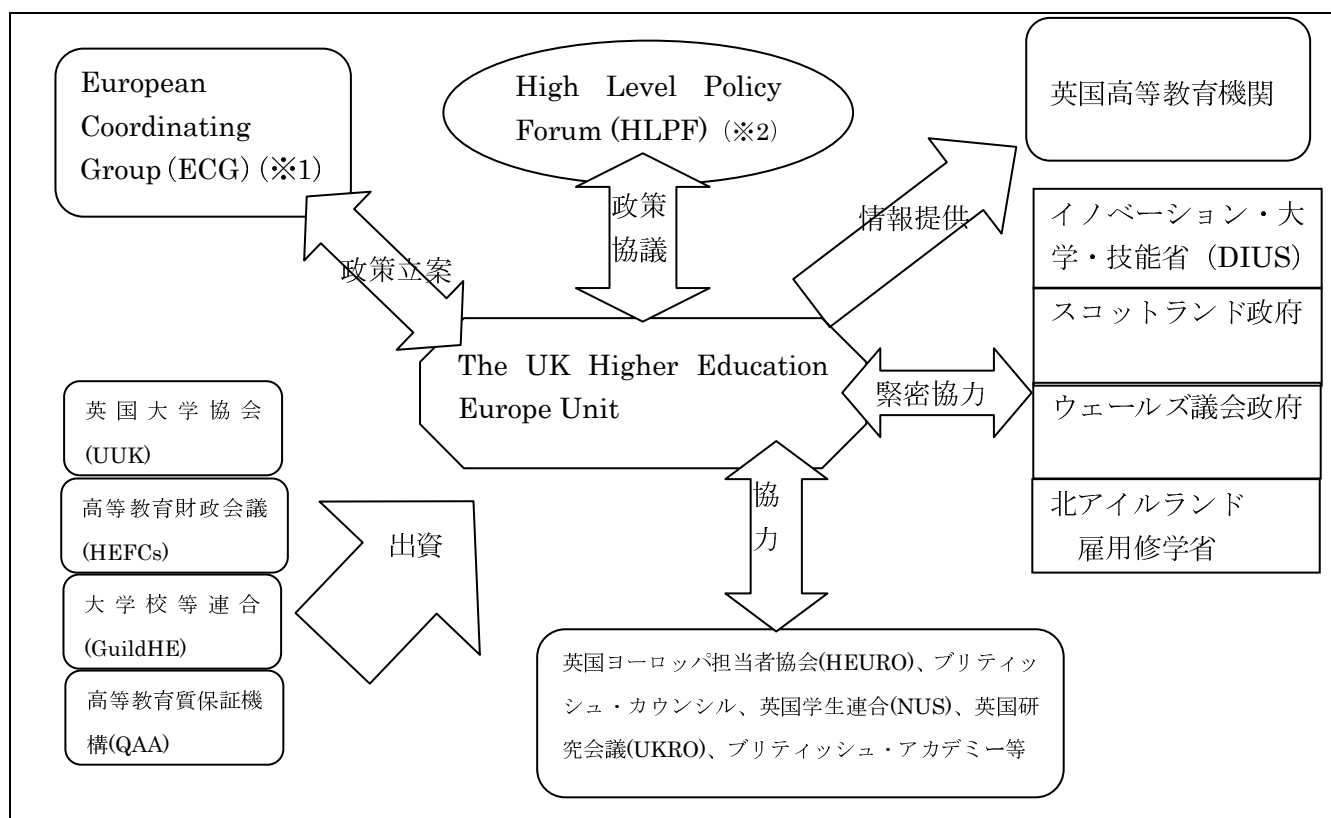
European Coordinating Group (ECG) (※1)

High Level Policy Forum (HLPF) (※2)

英国高等教育機関

政策協議

情報提供

政策立案

イノベーション・大学・技能省 (DIUS)

スコットランド政府

The UK Higher Education Europe Unit

緊密協力

ウェールズ議会政府

北アイルランド雇用修学省

英国大学協会 (UUK)

高等教育財政会議 (HEFCs)

出資

協力

大学校等連合 (GuildHE)

高等教育質保証機構(QAA)

英国ヨーロッパ担当者協会(HEURO)、ブリティッシュ・カウンシル、英国学生連合(NUS)、英国研究会議(UKRO)、ブリティッシュ・アカデミー等